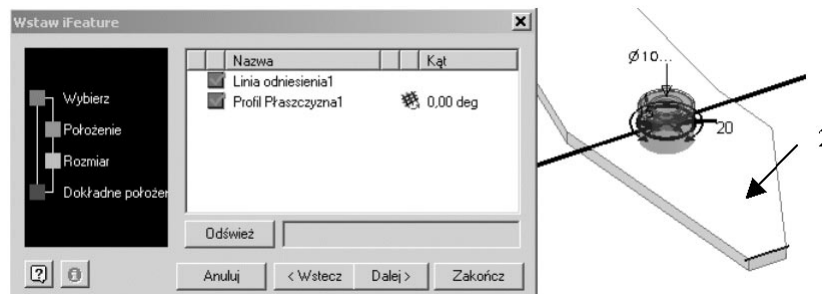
Wstaw iFeature

Wybierz
Położenie
Rozmiar
Dokładne położer

| Nazwa | Kąt |
|---|---|
| Linia odniesienia1 | |
| Profil Płaszczyzna1 | 0,00 deg |

Odśwież

Anuluj
< Wstecz
Dalej >
Zakończ

Ø10...
20
2